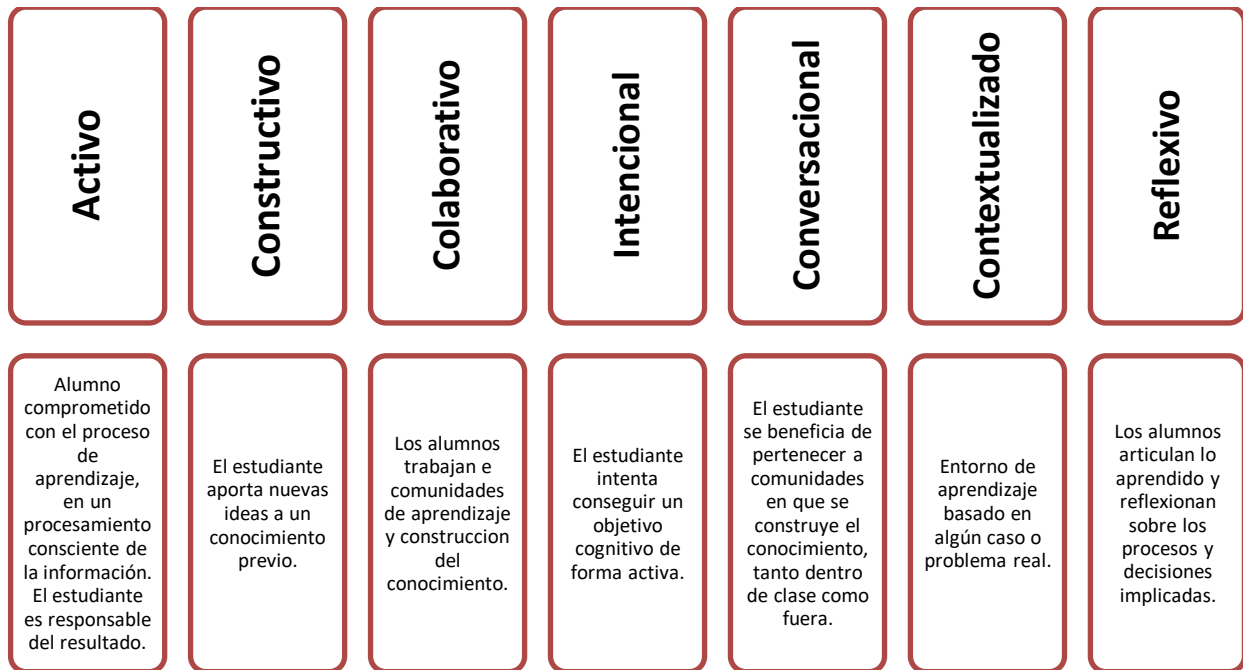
Activo

Alumno comprometido con el proceso de aprendizaje, en un procesamiento consciente de la información. El estudiante es responsable del resultado.

Constructivo

El estudiante aporta nuevas ideas a un conocimiento previo.

Colaborativo

Los alumnos trabajan e comunidades de aprendizaje y construccion del conocimiento.

Intencional

El estudiante intenta conseguir un objetivo cognitivo de forma activa.

Conversacional

El estudiante se beneficia de pertenecer a comunidades en que se construye el conocimiento, tanto dentro de clase como fuera.

Contextualizado

Entorno de aprendizaje basado en algún caso o problema real.

Reflexivo

Los alumnos articulan lo aprendido y reflexionan sobre los procesos y decisiones implicadas.